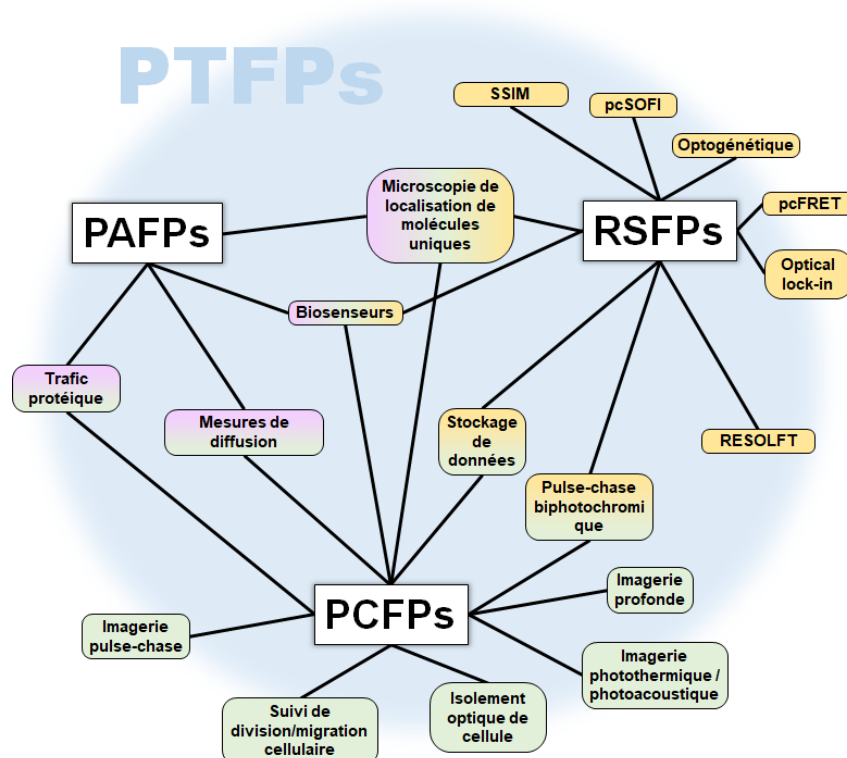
PTFPs

SSIM

pcSOFI

Optogénétique

pcFRET

Optical lock-in

Microscopie de localisation de molécules uniques

PAFPs

RSFPs

Biosenseurs

Trafic protéique

Mesures de diffusion

Stockage de données

RESOLFT

Pulse-chase biphotochromi que

Imagerie profonde

PCFPs

Imagerie pulse-chase

Imagerie photothermique / photoacoustique

Suivi de division/migration cellulaire

Isolement optique de cellule